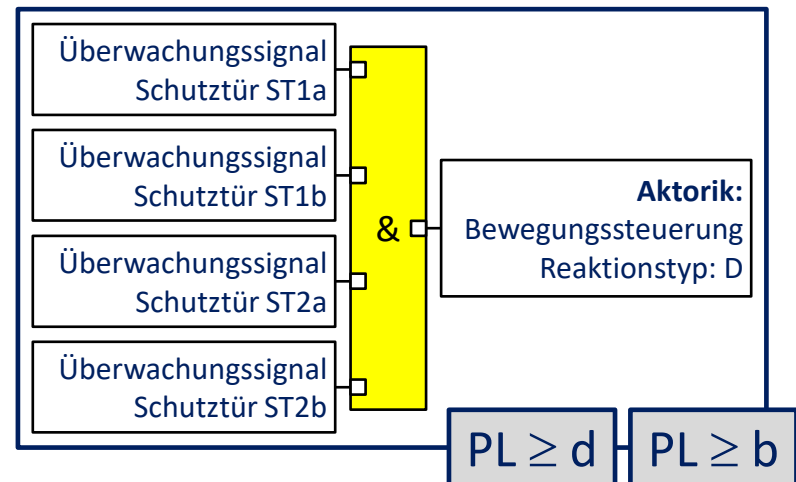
Überwachungssignal
Schutztür ST1a

Überwachungssignal
Schutztür ST1b

Überwachungssignal
Schutztür ST2a

Überwachungssignal
Schutztür ST2b

&

**Aktorik:**
Bewegungssteuerung
Reaktionstyp: D

PL $\geq$ d

PL $\geq$ b